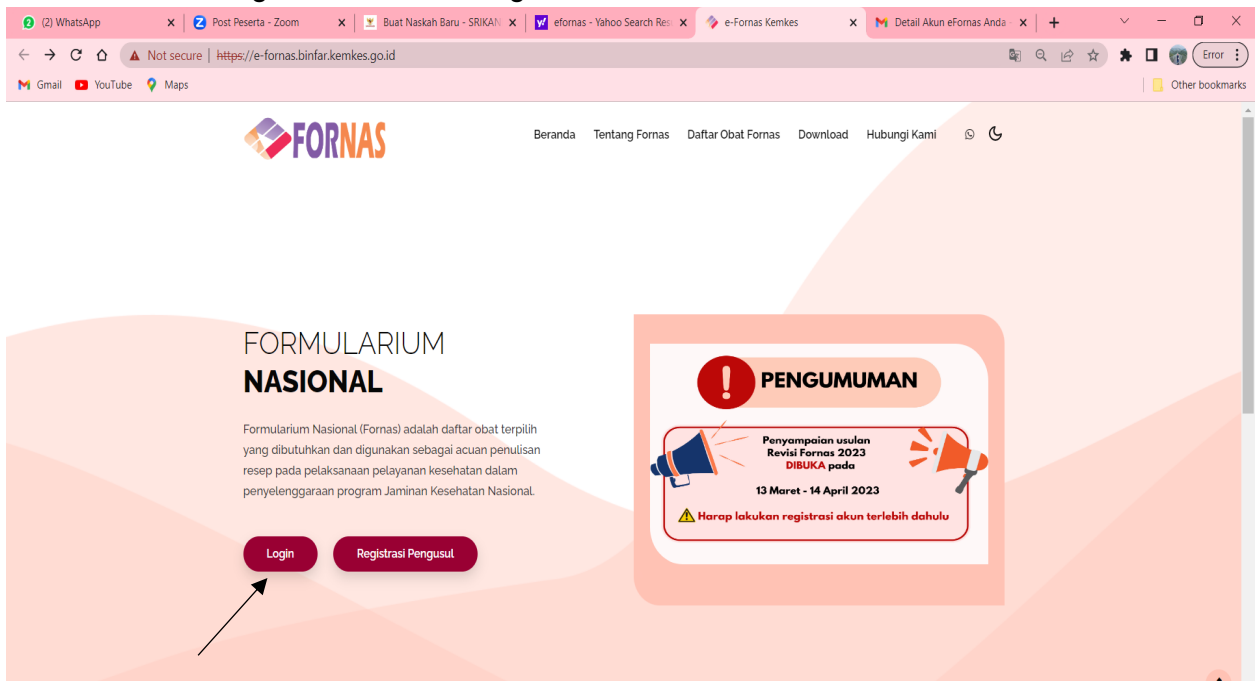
(2) WhatsApp
Post Peserta - Zoom
Buat Naskah Baru - SRIKAN
efornas - Yahoo Search Res
e-Fornas Kemkes
Detail Akun eFornas Anda
Not secure | https://e-fornas.binfar.kemkes.go.id
Error
Gmail YouTube Maps
Other bookmarks

FORNAS
Beranda Tentang Fornas Daftar Obat Fornas Download Hubungi Kami

FORMULARIUM
NASIONAL

Formularium Nasional (Fornas) adalah daftar obat terpilih yang dibutuhkan dan digunakan sebagai acuan penulisan resep pada pelaksanaan pelayanan kesehatan dalam penyelenggaraan program Jaminan Kesehatan Nasional.

Login
Registrasi Pengusul

PENGUMUMAN
Penyampaian usulan Revisi Fornas 2023 DIBUKA pada
13 Maret - 14 April 2023
Harap lakukan registrasi akun terlebih dahulu